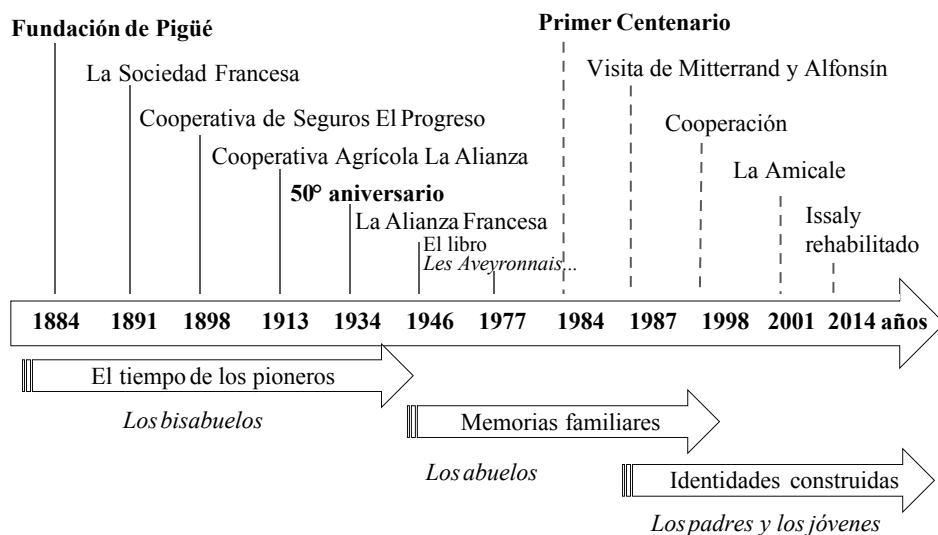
Fundación de Pigüé

La Sociedad Francesa

Cooperativa de Seguros El Progreso

Cooperativa Agrícola La Alianza

50° aniversario

La Alianza Francesa

El libro
*Les Aveyronnais...*

Primer Centenario

Visita de Mitterrand y Alfonsín

Cooperación

La Amicale

Issaly rehabilitado

1884 1891 1898 1913 1934 1946 1977 1984 1987 1998 2001 2014 años

El tiempo de los pioneros

*Los bisabuelos*

Memorias familiares

*Los abuelos*

Identidades construidas

*Los padres y los jóvenes*